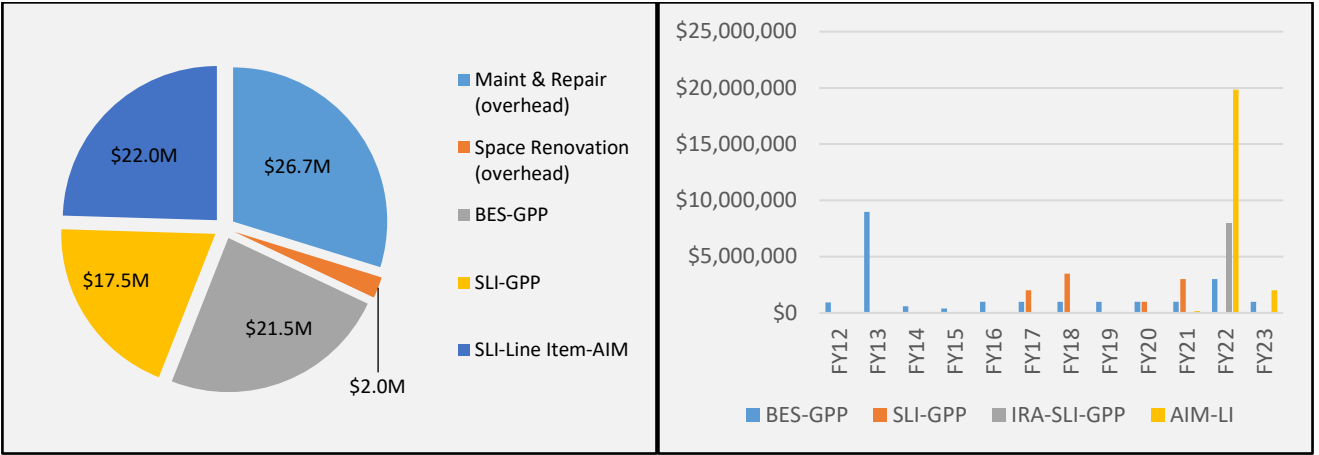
$22.0M
$26.7M
$17.5M
$21.5M
$2.0M

Maint & Repair (overhead)
Space Renovation (overhead)
BES-GPP
SLI-GPP
SLI-Line Item-AIM

$25,000,000
$20,000,000
$15,000,000
$10,000,000
$5,000,000
$0

FY12
FY13
FY14
FY15
FY16
FY17
FY18
FY19
FY20
FY21
FY22
FY23

BES-GPP
SLI-GPP
IRA-SLI-GPP
AIM-LI